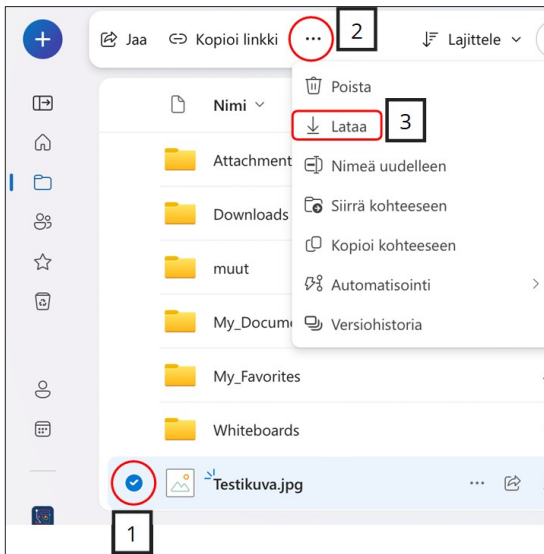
Jaa Kopioi linkki ··· 2 Lajittele

Nimi

Attachment

Downloads

muut

My_Docume

My_Favorites

Whiteboards

Testikuva.jpg

1

Poista

Lataa 3

Nimeä uudelleen

Siirrä kohteeseen

Kopioi kohteeseen

Automatisointi

Versiohistoria